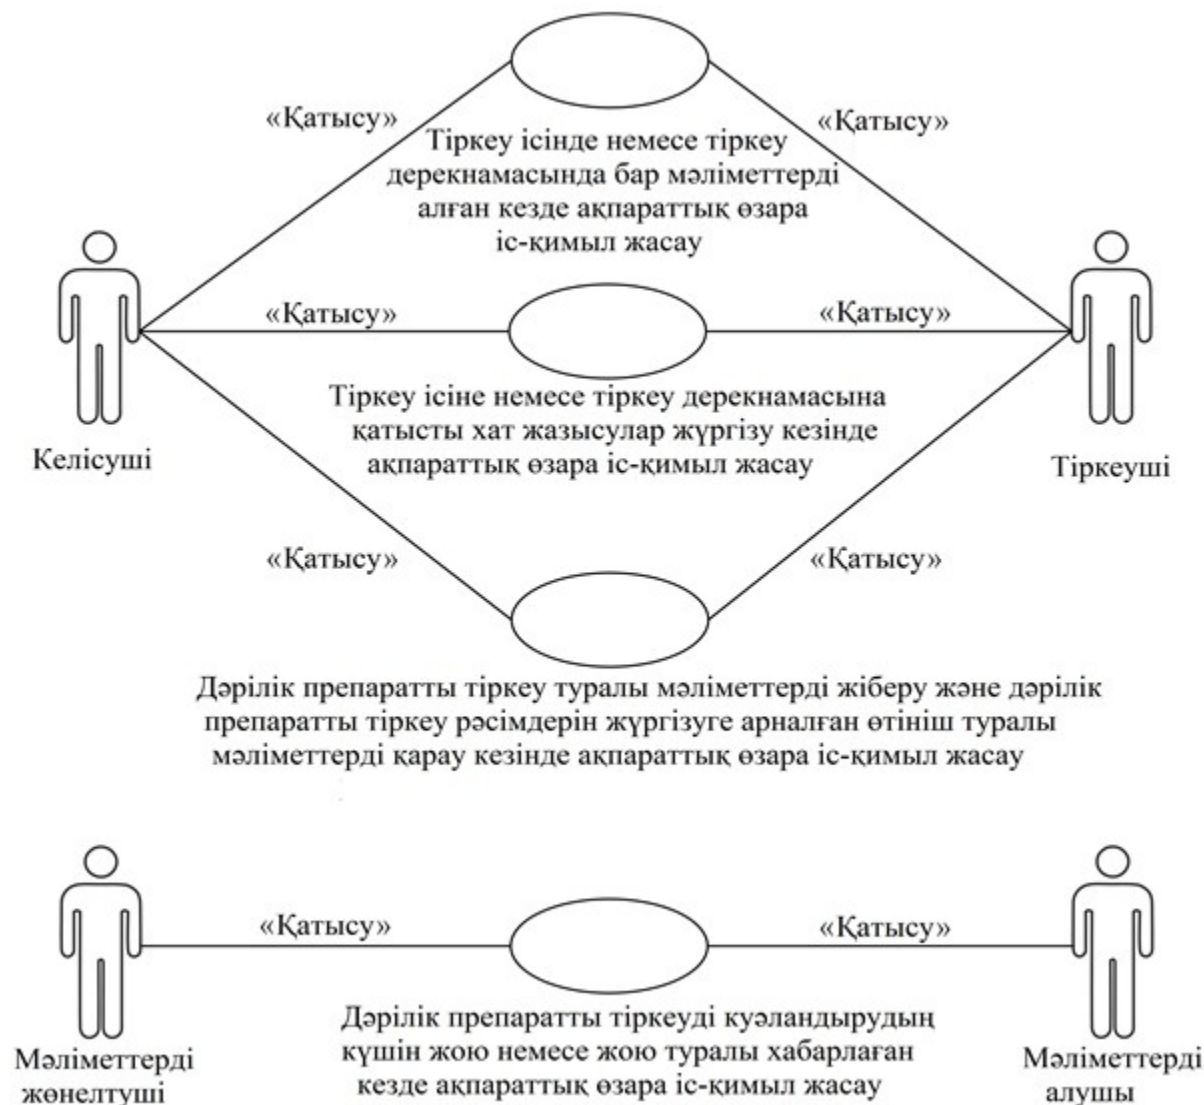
«Қатысу»

«Қатысу»

Тіркеу ісінде немесе тіркеу деректамасында бар мәліметтерді алған кезде ақпараттық өзара іс-қимыл жасау

Келісуші

«Қатысу»

«Қатысу»

Тіркеуші

Тіркеу ісіне немесе тіркеу деректамасына қатысты хат жазысулар жүргізу кезінде ақпараттық өзара іс-қимыл жасау

«Қатысу»

«Қатысу»

Дәрілік препаратты тіркеу туралы мәліметтерді жіберу және дәрілік препаратты тіркеу рәсімдерін жүргізуге арналған өтініш туралы мәліметтерді қарау кезінде ақпараттық өзара іс-қимыл жасау

Мәліметтерді жөнелтуші

«Қатысу»

«Қатысу»

Мәліметтерді алушы

Дәрілік препаратты тіркеуді куәландырудың күшін жою немесе жою туралы хабарлаған кезде ақпараттық өзара іс-қимыл жасау